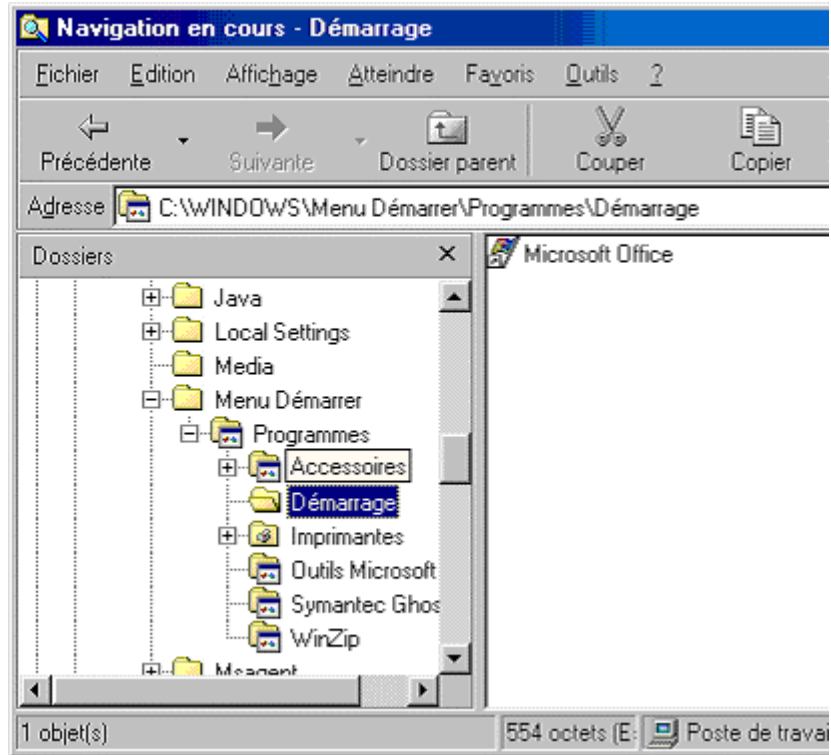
Navigation en cours - Démarrage

Fichier Edition Affichage Atteindre Favoris Outils ?

Précédente Suivante Dossier parent Couper Copier

Adresse C:\WINDOWS\Menu Démarrer\Programmes\Démarrage

Dossiers ×

Java
Local Settings
Media
Menu Démarrer
Programmes
Accessoires
Démarrage
Imprimantes
Outils Microsoft
Symantec Ghos
WinZip
Msagent

Microsoft Office

1 objet(s)
554 octets (E:
Poste de travai